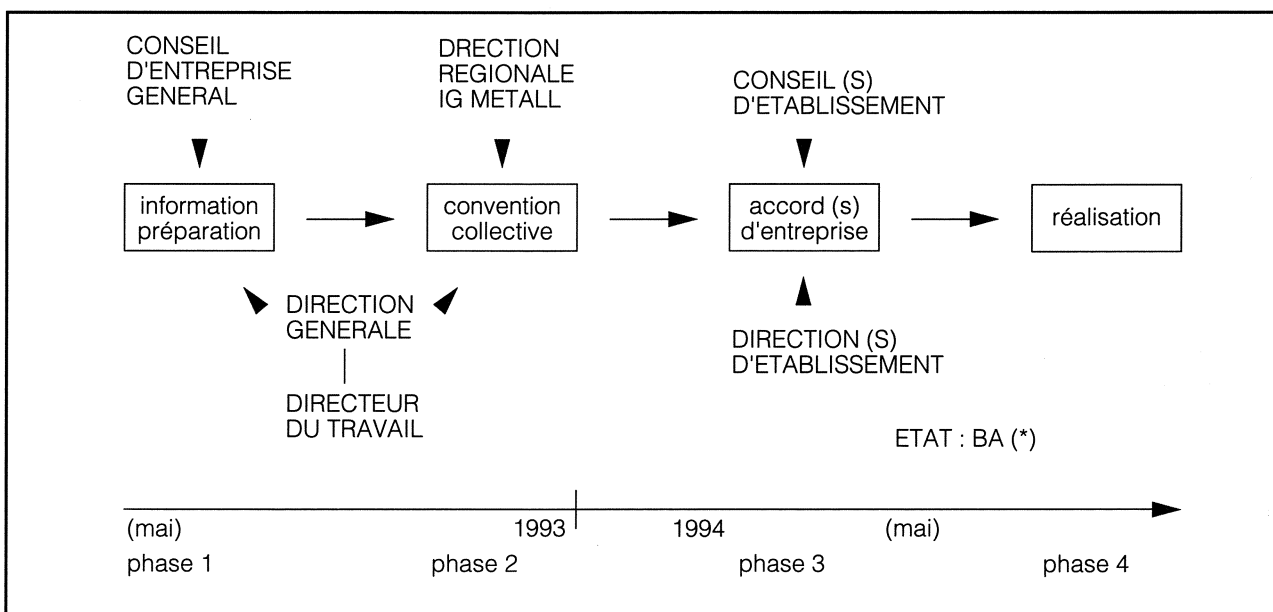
CONSEIL D'ENTREPRISE GENERAL

DRECTION REGIONALE IG METALL

CONSEIL (S) D'ETABLISSEMENT

information préparation

convention collective

accord (s) d'entreprise

réalisation

DIRECTION GENERALE

DIRECTEUR DU TRAVAIL

DIRECTION (S) D'ETABLISSEMENT

ETAT : BA (*)

(mai)
phase 1

1993
phase 2

1994
phase 3

(mai)
phase 4